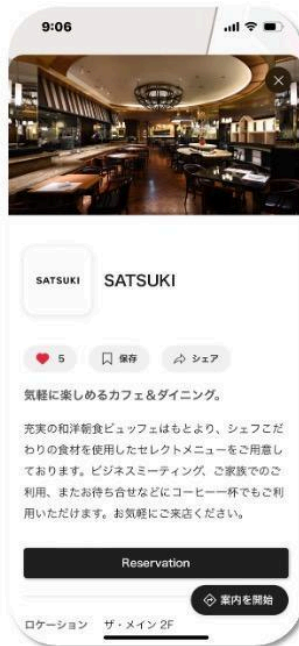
9:06

SATSUKI

SATSUKI

5 保存 シェア

気軽に楽しめるカフェ＆ダイニング。

充実の和洋朝食ビュッフェはもとより、シェフこだわりの食材を使用したセレクトメニューをご用意しております。ビジネスミーティング、ご家族でのご利用、またお待ち合せなどにコーヒー一杯でもご利用いただけます。お気軽にご来店ください。

Reservation

案内を開始

ロケーション ザ・メイン 2F